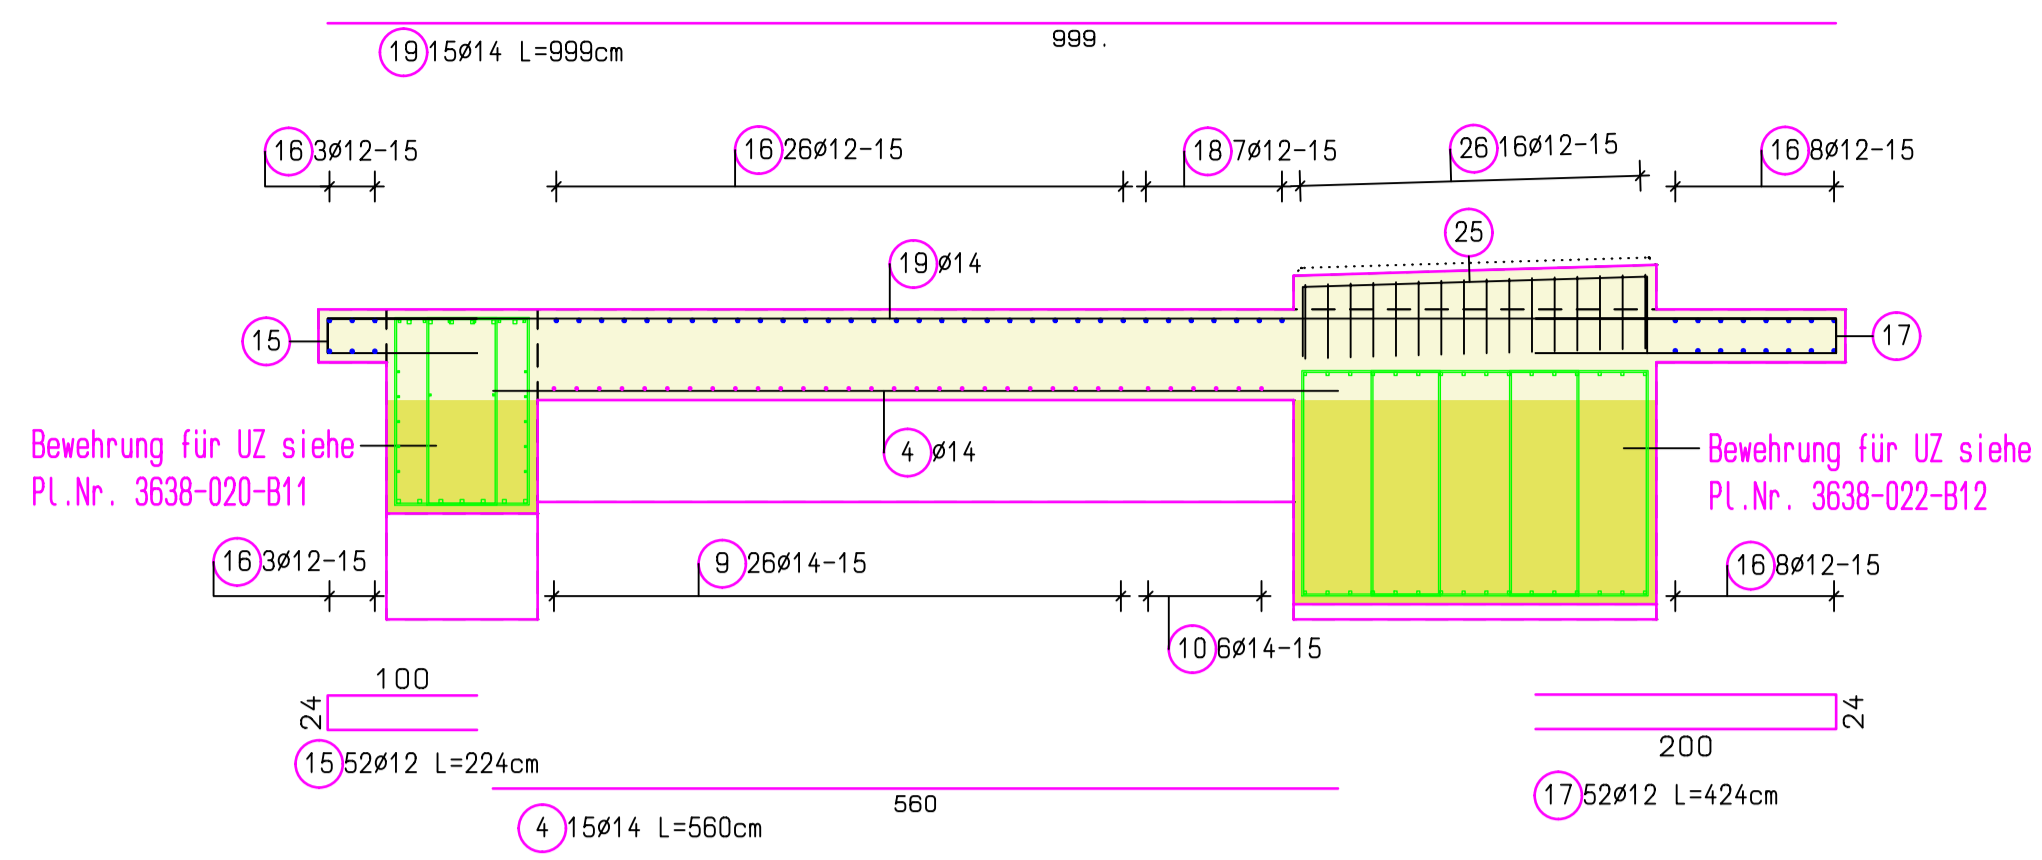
999.

19 15ø14 L=999cm

16 3ø12-15

16 26ø12-15

18 7ø12-15

26 16ø12-15

16 8ø12-15

25

19 ø14

15

17

Bewehrung für UZ siehe Pl.Nr. 3638-020-B11

4 ø14

Bewehrung für UZ siehe Pl.Nr. 3638-022-B12

16 3ø12-15

9 26ø14-15

16 8ø12-15

10 6ø14-15

100

24

15 52ø12 L=224cm

24

200

17 52ø12 L=424cm

560

4 15ø14 L=560cm